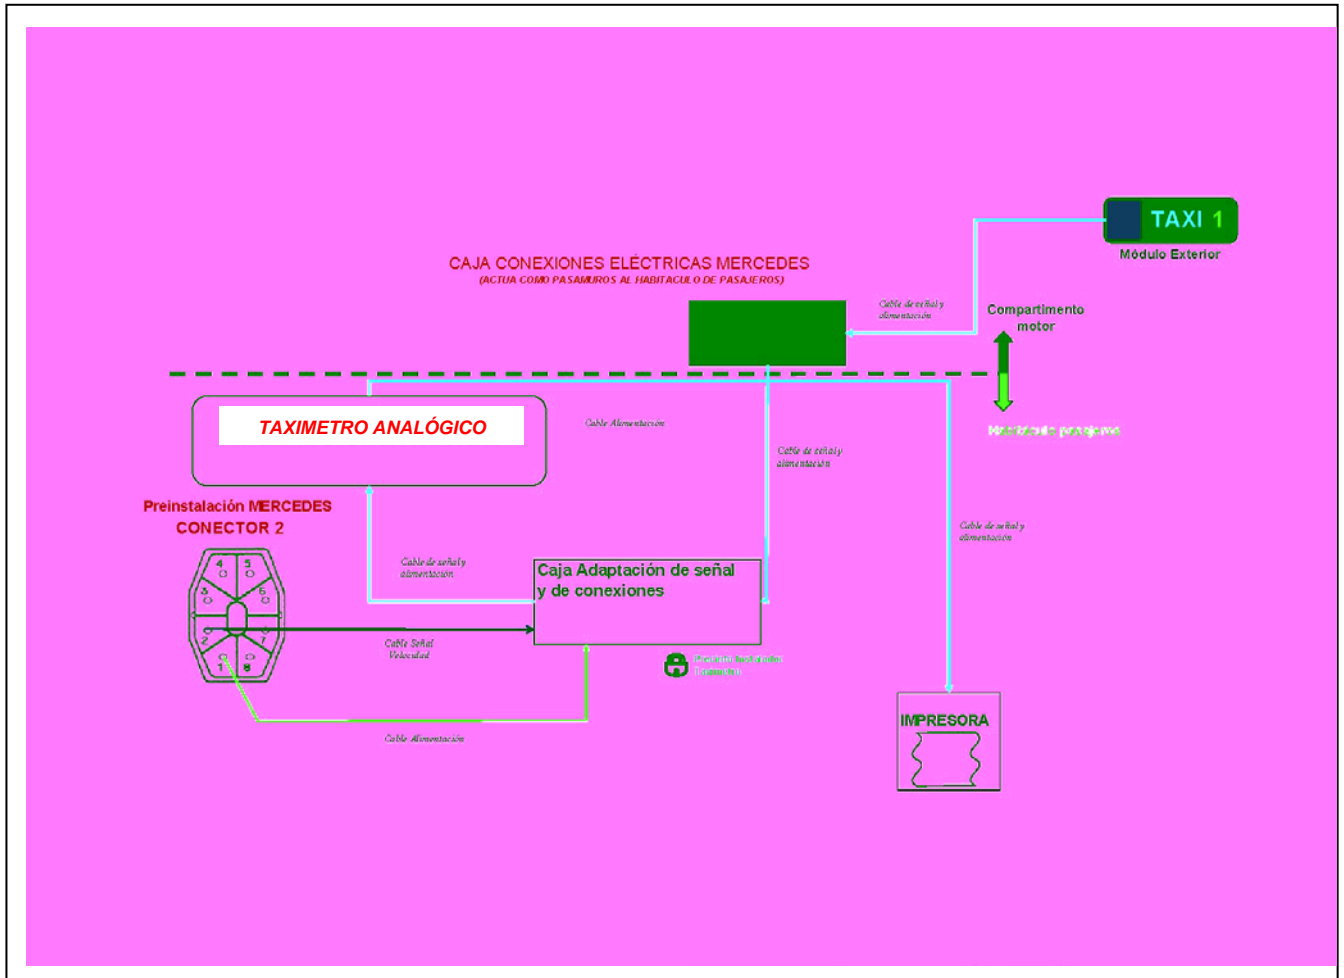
TAXI 1
Módulo Exterior

CAJA CONEXIONES ELÉCTRICAS MERCEDES
(ACTUA COMO PASAMUROS AL HABITACULO DE PASAJEROS)

Cable de señal y alimentación

Compartimento motor

Habitáculo pasajeros

TAXIMETRO ANALÓGICO

Cable Alimentación

Cable de señal y alimentación

Preinstalación MERCEDES
CONECTOR 2

4 5 3 6 2 7 1 8

Cable de señal y alimentación

Caja Adaptación de señal y de conexiones

Cable Señal Velocidad

Cable de señal y alimentación

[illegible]

Cable Alimentación

IMPRESORA